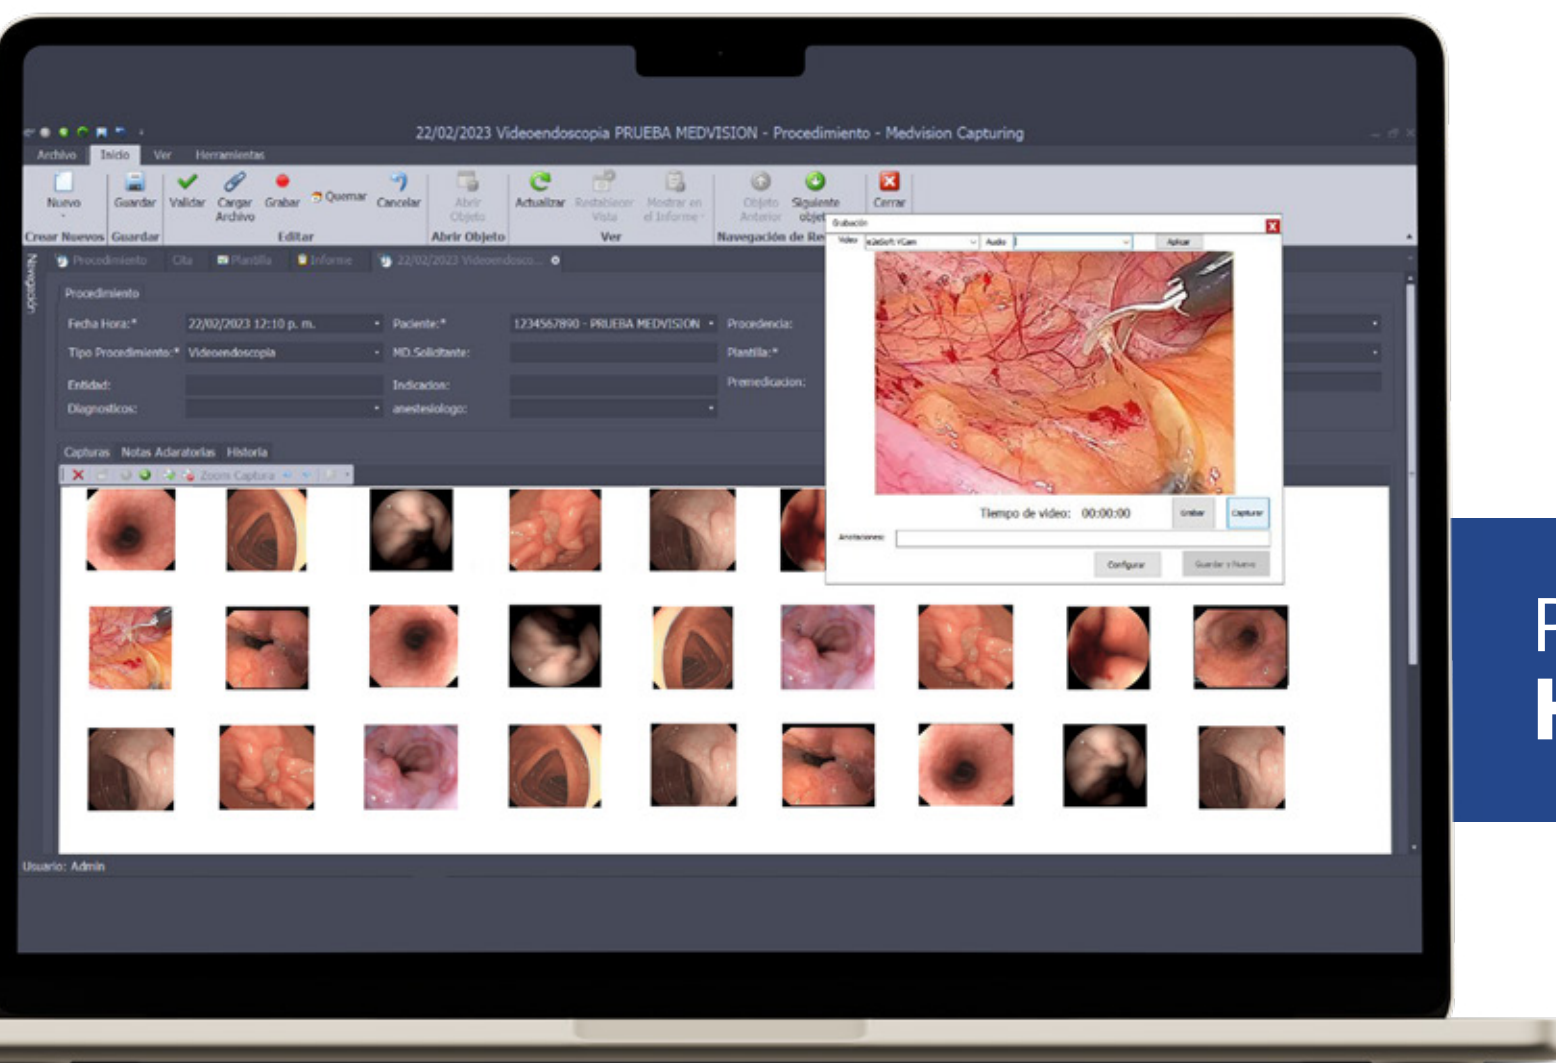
22/02/2023 Videoendoscopia PRUEBA MEDVISION - Procedimiento - Medvision Capturing

Archivo Inicio Ver Herramientas

Nuevo Guardar Validar Cargar Archivo Grabar Quemar Cancelar Abrir Objeto Actualizar Restablecer Vista Mostrar en el Informe Objeto Anterior Siguiente objet Cerrar

Crear Nuevos Guardar Editar Abrir Objeto Ver Navegación de Re

Navegación

Procedimiento Cita Plantilla Informe 22/02/2023 Videoendosco...

Procedimiento

Fecha Hora:* 22/02/2023 12:10 p. m.
Paciente:* 1234567890 - PRUEBA MEDVISION
Procedencia:
Tipo Procedimiento:* Videoendoscopia
MD.Solicitante:
Plantilla:*
Entidad:
Indicacion:
Premedicacion:
Diagnosticos:
anestesiologo:

Capturas Notas Aclaratorias Historia

Zoom Captura

Grabación

Video e2eSoft VCam Audio Aplicar

Tiempo de video: 00:00:00 Grabar Capturar

Anotaciones:

Configurar Guardar y Nuevo

Usuario: Admin

F
H